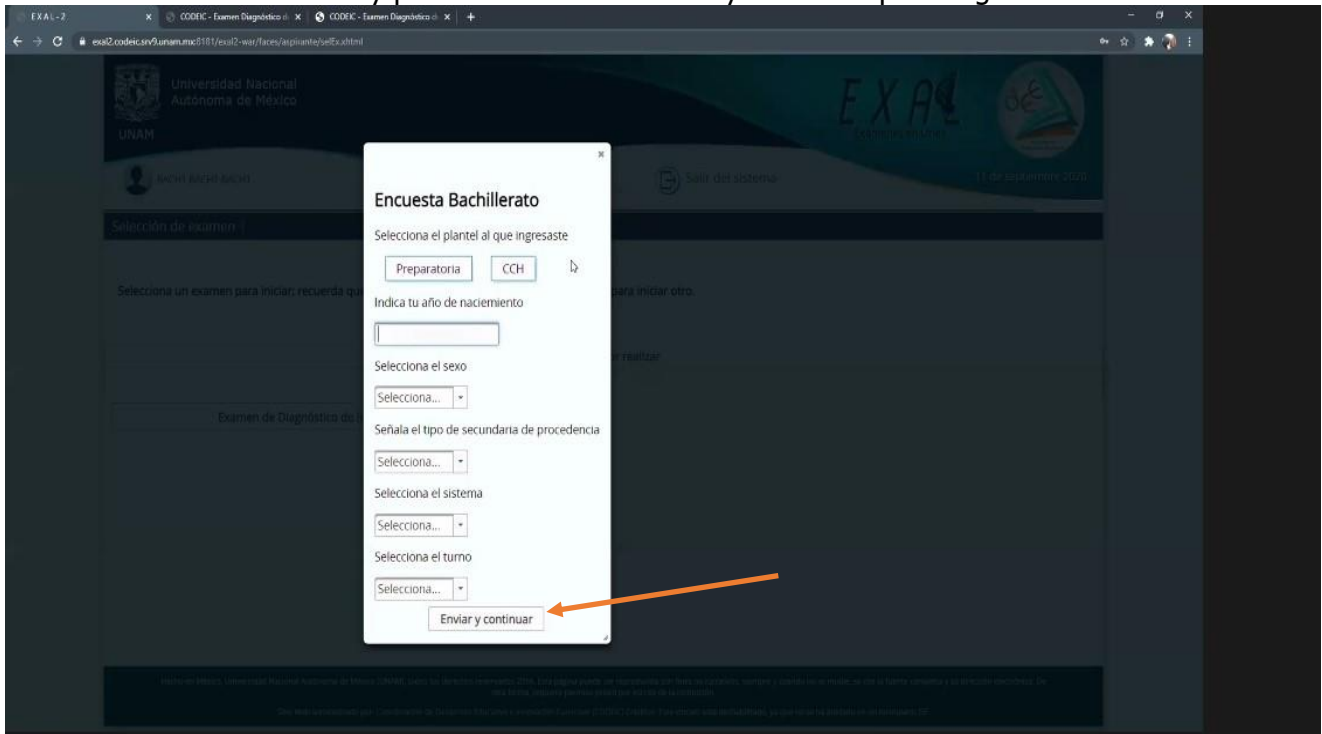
EXAL-2 × CODEIC - Examen Diagnóstico × CODEIC - Examen Diagnóstico × +

exal2.codeic.srv9.unam.mx:8181/exal2-war/faces/aspirante/selEx.xhtml

Universidad Nacional Autónoma de México

UNAM

EXAL

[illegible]

Salir del sistema

11 de septiembre 2020

Selección de examen

Selecciona un examen para iniciar; recuerda qu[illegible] para iniciar otro.

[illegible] realizar

Examen de Diagnóstico de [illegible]

×

Encuesta Bachillerato

Selecciona el plantel al que ingresaste

Preparatoria

CCH

Indica tu año de naciemiento

Selecciona el sexo

Selecciona...

Señala el tipo de secundaria de procedencia

Selecciona...

Selecciona el sistema

Selecciona...

Selecciona el turno

Selecciona...

Enviar y continuar

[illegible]